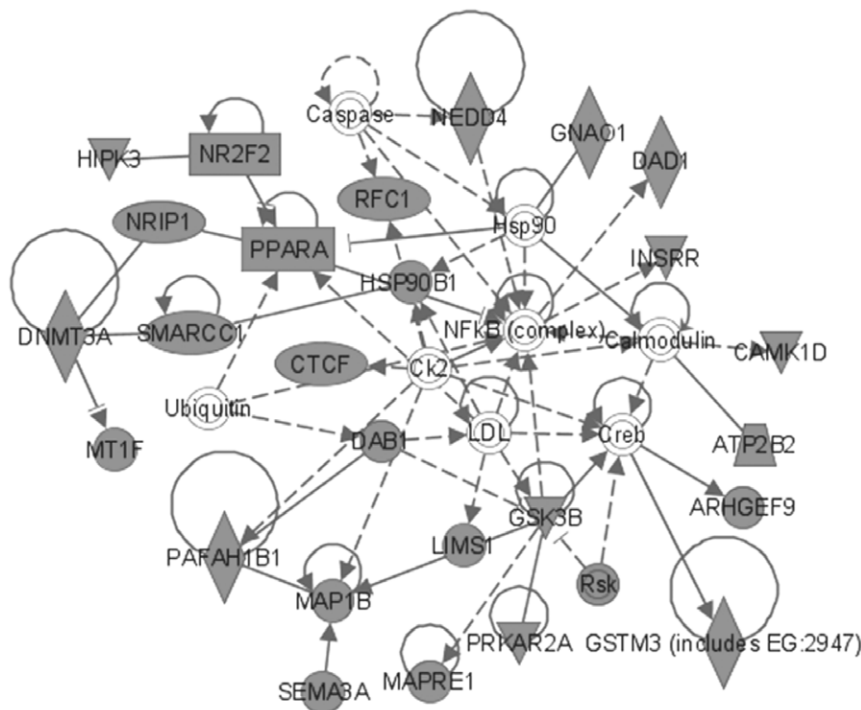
Caspase
NEDD4
GNAO1
DAD1
HIPK3
NR2F2
RFC1
NRIP1
PPARA
Hsp90
INSRR
HSP90B1
DNMT3A
SMARCC1
NFkB (complex)
Calmodulin
CAMK1D
CTCF
Ck2
Ubiquitin
MT1F
DAB1
LDL
Creb
ATP2B2
GSK3B
ARHGEF9
PAFAH1B1
LIMS1
Rsk
MAP1B
PRKAR2A
GSTM3 (includes EG:2947)
SEMA3A
MAPRE1